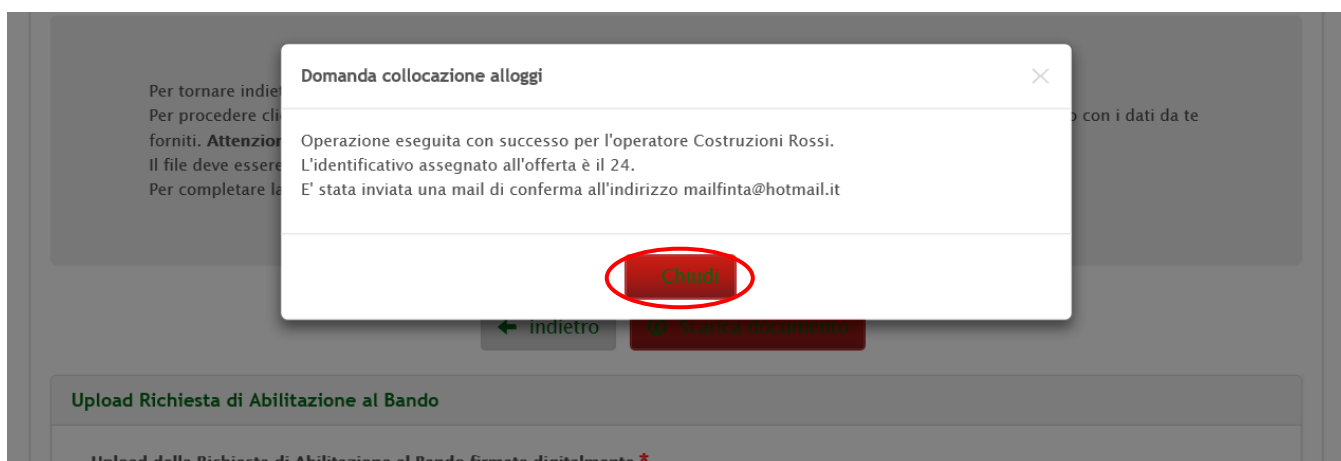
Per tornare indie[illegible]
Per procedere cli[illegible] con i dati da te forniti. Attenzion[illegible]
Il file deve essere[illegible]
Per completare la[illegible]

Domanda collocazione alloggi

×

Operazione eseguita con successo per l'operatore Costruzioni Rossi.
L'identificativo assegnato all'offerta è il 24.
E' stata inviata una mail di conferma all'indirizzo mailfinta@hotmail.it

Chiudi

← indietro

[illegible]

Upload Richiesta di Abilitazione al Bando

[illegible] *